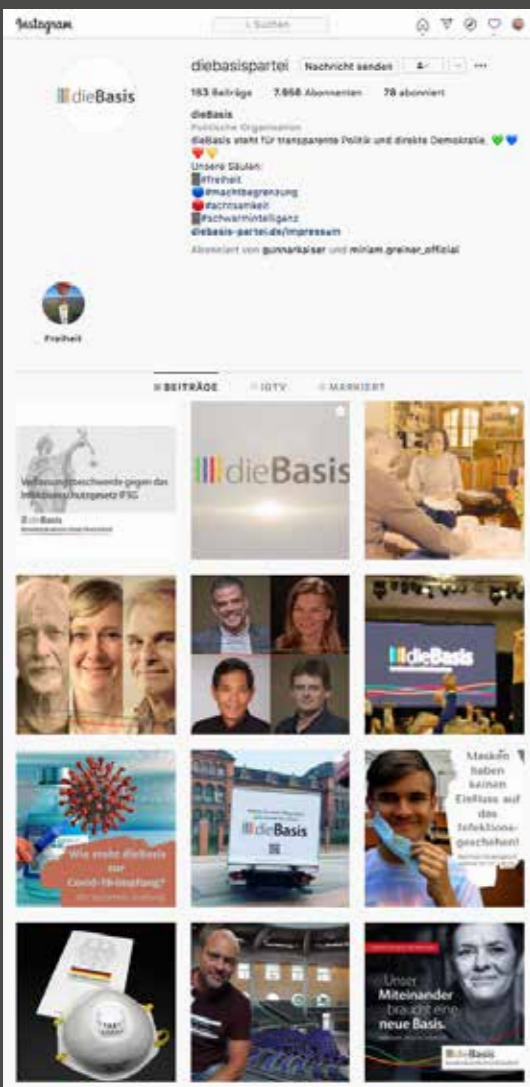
Instagram

Suchen

dieBasis

diebasispartei Nachricht senden

163 Beiträge 7.656 Abonnenten 78 abonniert

dieBasis
Politische Organisation
dieBasis steht für transparente Politik und direkte Demokratie. 💚💙❤️💛
Unsere Säulen:
#freiheit
#machtbegrenzung
#achtsamkeit
#schwarmintelligenz
diebasis-partei.de/impressum

Abonniert von gunnarkaiser und miriam.greiner_official

Freiheit

BEITRÄGE IGTV MARKIERT

Verfassungsbeschwerde gegen das Infektionsschutzgesetz IfSG

dieBasis

dieBasis

dieBasis

Wie steht dieBasis zur Covid-19-Impfung?

dieBasis

Masken haben keinen Einfluss auf das Infektionsgeschehen!

Unser Miteinander braucht eine neue Basis.

dieBasis